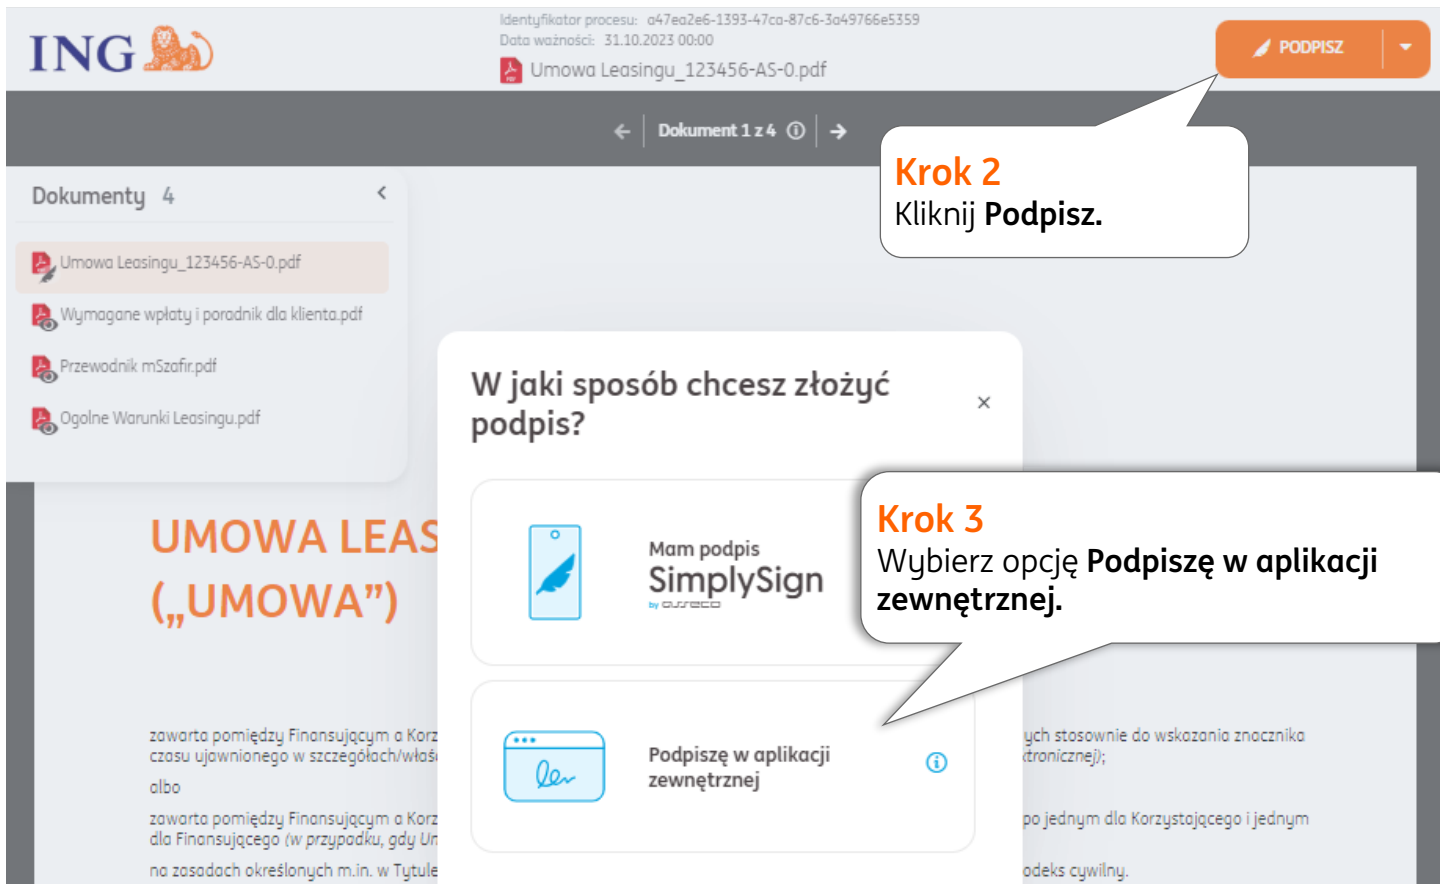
ING

Identyfikator procesu: a47ea2e6-1393-47ca-87c6-3a49766e5359
Data ważności: 31.10.2023 00:00
Umowa Leasingu_123456-AS-0.pdf

PODPISZ

Dokument 1 z 4

Krok 2
Kliknij **Podpisz.**

Dokumenty 4

Umowa Leasingu_123456-AS-0.pdf
Wymagane wpłaty i poradnik dla klienta.pdf
Przewodnik mSzafir.pdf
Ogolne Warunki Leasingu.pdf

UMOWA LEAS
(„UMOWA")

zawarta pomiędzy Finansującym a Korz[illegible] czasu ujawnionego w szczegółach/włoś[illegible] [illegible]ych stosownie do wskazania znacznika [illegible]tronicznej);

albo

zawarta pomiędzy Finansującym a Korz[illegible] dla Finansującego (w przypadku, gdy Ur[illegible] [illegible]po jednym dla Korzystającego i jednym

na zasadach określonych m.in. w Tytule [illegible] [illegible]odeks cywilny.

W jaki sposób chcesz złożyć podpis?

×

Mam podpis
SimplySign
by asseco

Krok 3
Wybierz opcję **Podpiszę w aplikacji zewnętrznej.**

Podpiszę w aplikacji zewnętrznej